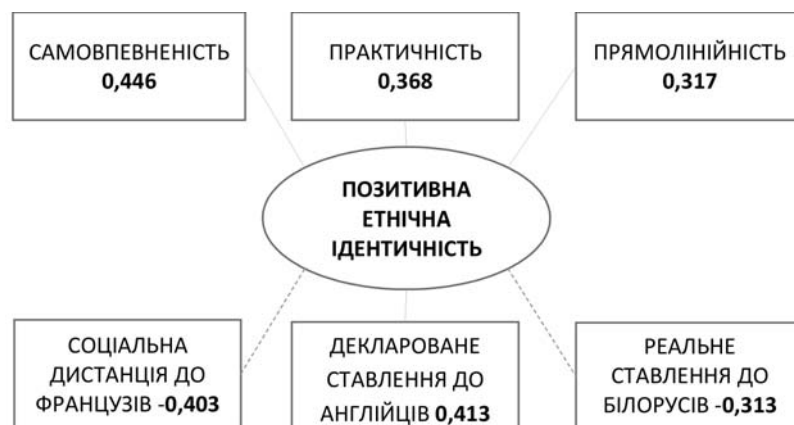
САМОВПЕВНЕНІСТЬ
0,446

ПРАКТИЧНІСТЬ
0,368

ПРЯМОЛІНІЙНІСТЬ
0,317

ПОЗИТИВНА ЕТНІЧНА ІДЕНТИЧНІСТЬ

СОЦІАЛЬНА ДИСТАНЦІЯ ДО ФРАНЦУЗІВ -0,403

ДЕКЛАРОВАНЕ СТАВЛЕННЯ ДО АНГЛІЙЦІВ 0,413

РЕАЛЬНЕ СТАВЛЕННЯ ДО БІЛОРУСІВ -0,313